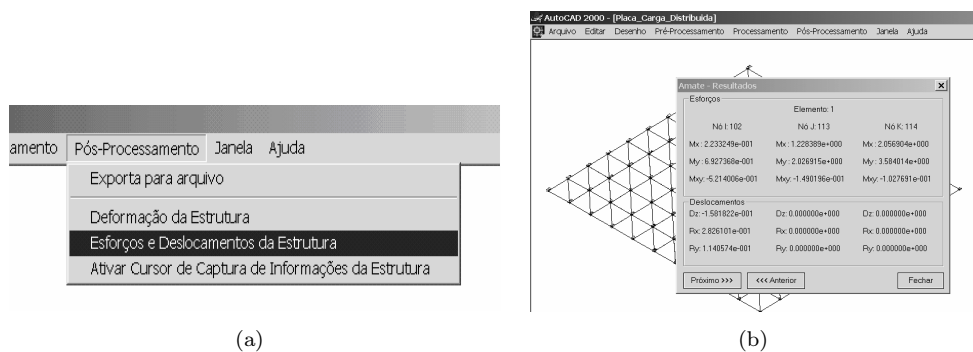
amento Pós-Processamento Janela Ajuda

Exporta para arquivo

Deformação da Estrutura

Esforços e Deslocamentos da Estrutura

Ativar Cursor de Captura de Informações da Estrutura

(a)

AutoCAD 2000 - [Placa_Carga_Distribuida]

Arquivo Editar Desenho Pré-Processamento Processamento Pós-Processamento Janela Ajuda

Amate - Resultados

Esforços

Elemento: 1

| Nó I: 102 | Nó J: 113 | Nó K: 114 |
|---|---|---|
| Mx: 2.233249e-001 | Mx: 1.228389e+000 | Mx: 2.056904e+000 |
| My: 6.927368e-001 | My: 2.026915e+000 | My: 3.584014e+000 |
| Mxy: -5.214006e-001 | Mxy: -1.490196e-001 | Mxy: -1.027691e-001 |

Deslocamentos

| Dz: -1.581822e-001 | Dz: 0.000000e+000 | Dz: 0.000000e+000 |
|---|---|---|
| Rx: 2.826101e-001 | Rx: 0.000000e+000 | Rx: 0.000000e+000 |
| Ry: 1.140574e-001 | Ry: 0.000000e+000 | Ry: 0.000000e+000 |

Próximo >>> <<< Anterior Fechar

(b)